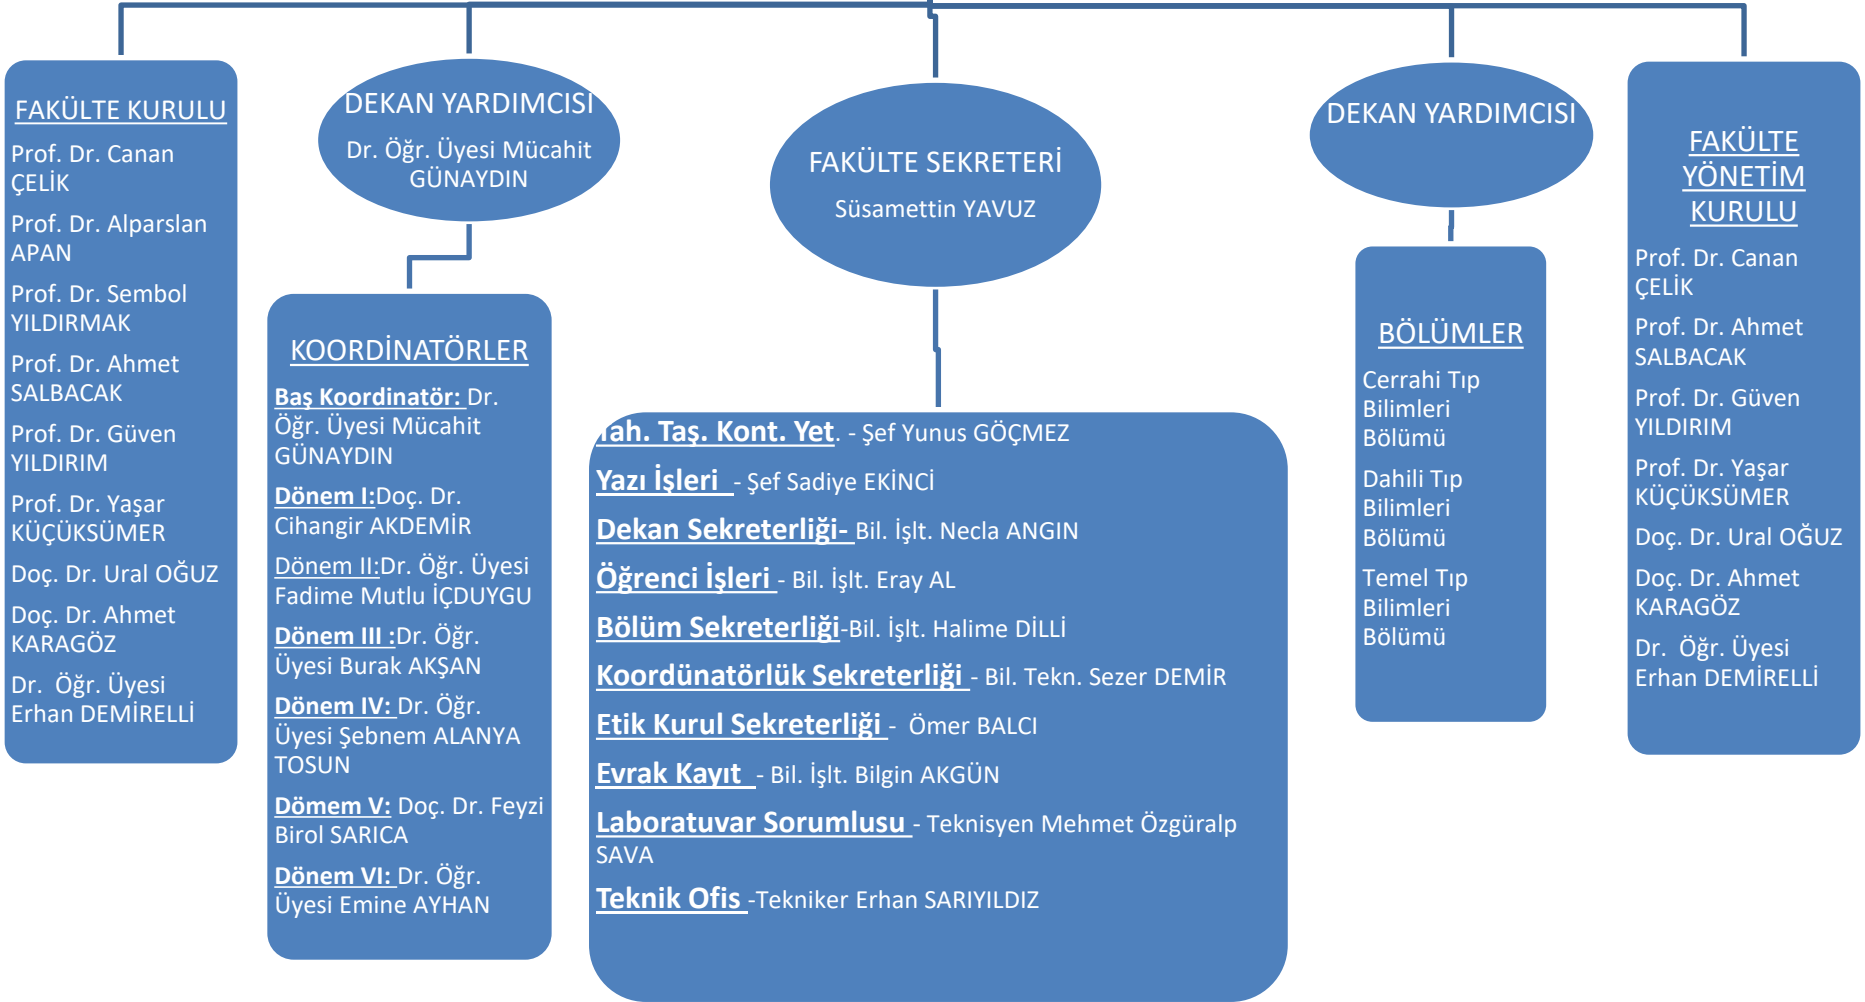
FAKÜLTE KURULU
Prof. Dr. Canan ÇELİK
Prof. Dr. Alparslan APAN
Prof. Dr. Sembol YILDIRMAK
Prof. Dr. Ahmet SALBACAK
Prof. Dr. Güven YILDIRIM
Prof. Dr. Yaşar KÜÇÜKSÜMER
Doç. Dr. Ural OĞUZ
Doç. Dr. Ahmet KARAGÖZ
Dr. Öğr. Üyesi Erhan DEMİRELLİ

DEKAN YARDIMCISI
Dr. Öğr. Üyesi Mücahit GÜNAYDIN

KOORDİNATÖRLER
Baş Koordinatör: Dr. Öğr. Üyesi Mücahit GÜNAYDIN
Dönem I:Doç. Dr. Cihangir AKDEMİR
Dönem II:Dr. Öğr. Üyesi Fadime Mutlu İÇDUYGU
Dönem III :Dr. Öğr. Üyesi Burak AKŞAN
Dönem IV: Dr. Öğr. Üyesi Şebnem ALANYA TOSUN
Dömem V: Doç. Dr. Feyzi Birol SARICA
Dönem VI: Dr. Öğr. Üyesi Emine AYHAN

FAKÜLTE SEKRETERİ
Süsamettin YAVUZ

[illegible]ah. Taş. Kont. Yet. - Şef Yunus GÖÇMEZ
Yazı İşleri - Şef Sadiye EKİNCİ
Dekan Sekreterliği- Bil. İşlt. Necla ANGIN
Öğrenci İşleri - Bil. İşlt. Eray AL
Bölüm Sekreterliği-Bil. İşlt. Halime DİLLİ
Koordünatörlük Sekreterliği - Bil. Tekn. Sezer DEMİR
Etik Kurul Sekreterliği - Ömer BALCI
Evrak Kayıt - Bil. İşlt. Bilgin AKGÜN
Laboratuvar Sorumlusu - Teknisyen Mehmet Özgüralp SAVA
Teknik Ofis -Tekniker Erhan SARIYILDIZ

DEKAN YARDIMCISI

BÖLÜMLER
Cerrahi Tıp Bilimleri Bölümü
Dahili Tıp Bilimleri Bölümü
Temel Tıp Bilimleri Bölümü

FAKÜLTE YÖNETİM KURULU
Prof. Dr. Canan ÇELİK
Prof. Dr. Ahmet SALBACAK
Prof. Dr. Güven YILDIRIM
Prof. Dr. Yaşar KÜÇÜKSÜMER
Doç. Dr. Ural OĞUZ
Doç. Dr. Ahmet KARAGÖZ
Dr. Öğr. Üyesi Erhan DEMİRELLİ